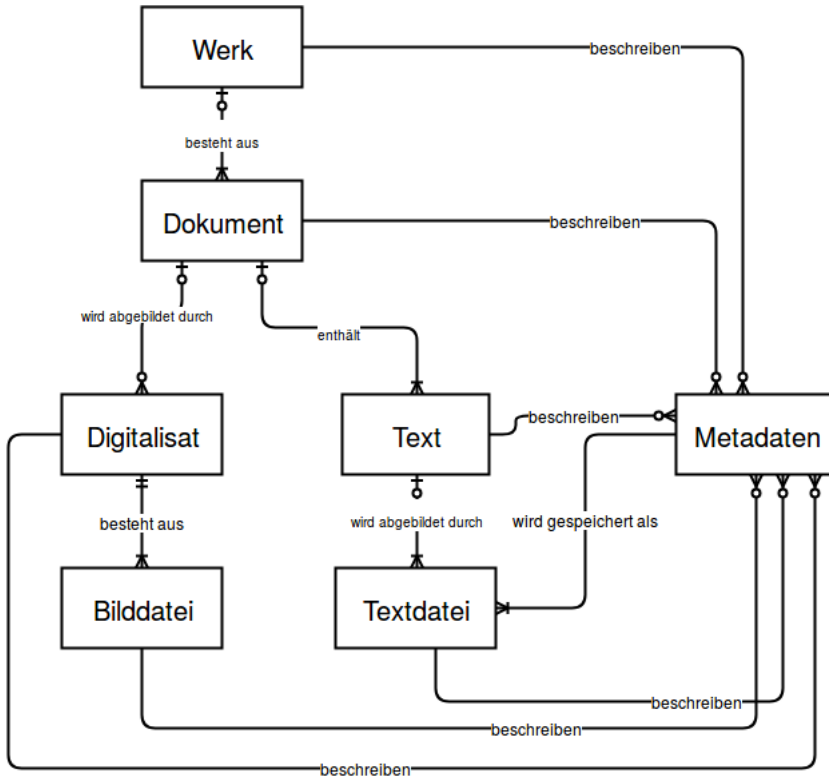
Werk

beschreiben

besteht aus

Dokument

beschreiben

wird abgebildet durch

enthält

Digitalisat

Text

beschreiben

Metadaten

besteht aus

wird abgebildet durch

wird gespeichert als

Bilddatei

Textdatei

beschreiben

beschreiben

beschreiben